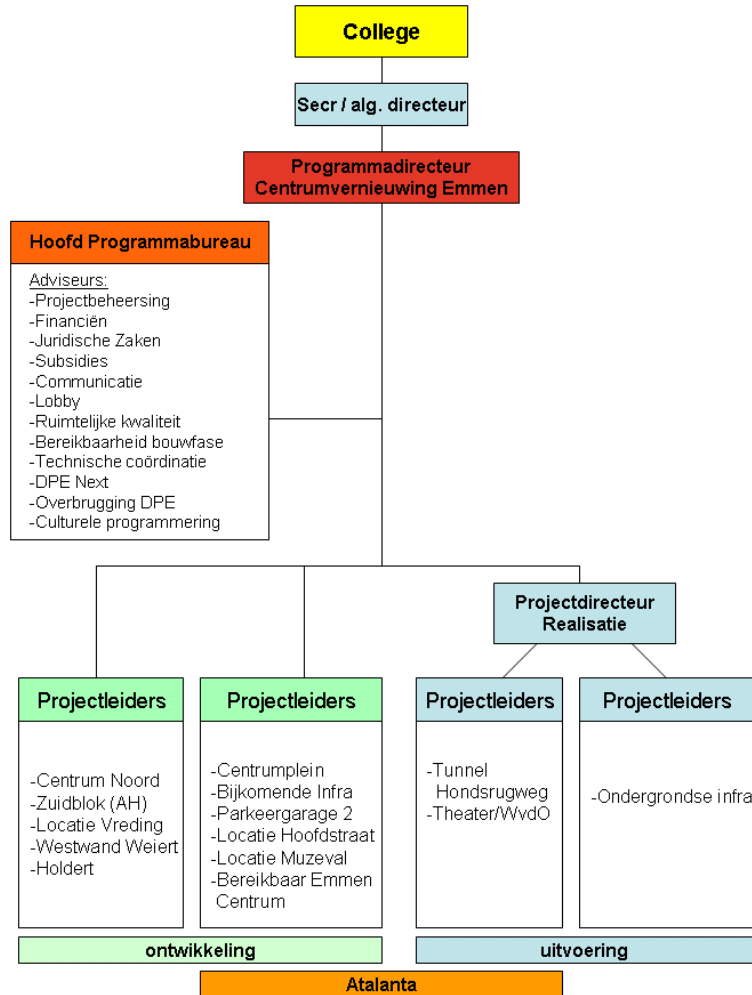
College

Secr / alg. directeur

Programmadirecteur Centrumvernieuwing Emmen

Hoofd Programmabureau

Adviseurs:
-Projectbeheersing
-Financiën
-Juridische Zaken
-Subsidies
-Communicatie
-Lobby
-Ruimtelijke kwaliteit
-Bereikbaarheid bouwfase
-Technische coördinatie
-DPE Next
-Overbrugging DPE
-Culturele programmering

Projectdirecteur Realisatie

Projectleiders

-Centrum Noord
-Zuidblok (AH)
-Locatie Vreding
-Westwand Weiert
-Holdert

Projectleiders

-Centrumplein
-Bijkomende Infra
-Parkeergarage 2
-Locatie Hoofdstraat
-Locatie Muzeval
-Bereikbaar Emmen Centrum

Projectleiders

-Tunnel Hondsrugweg
-Theater/WvdO

Projectleiders

-Ondergrondse infra

ontwikkeling

uitvoering

Atalanta